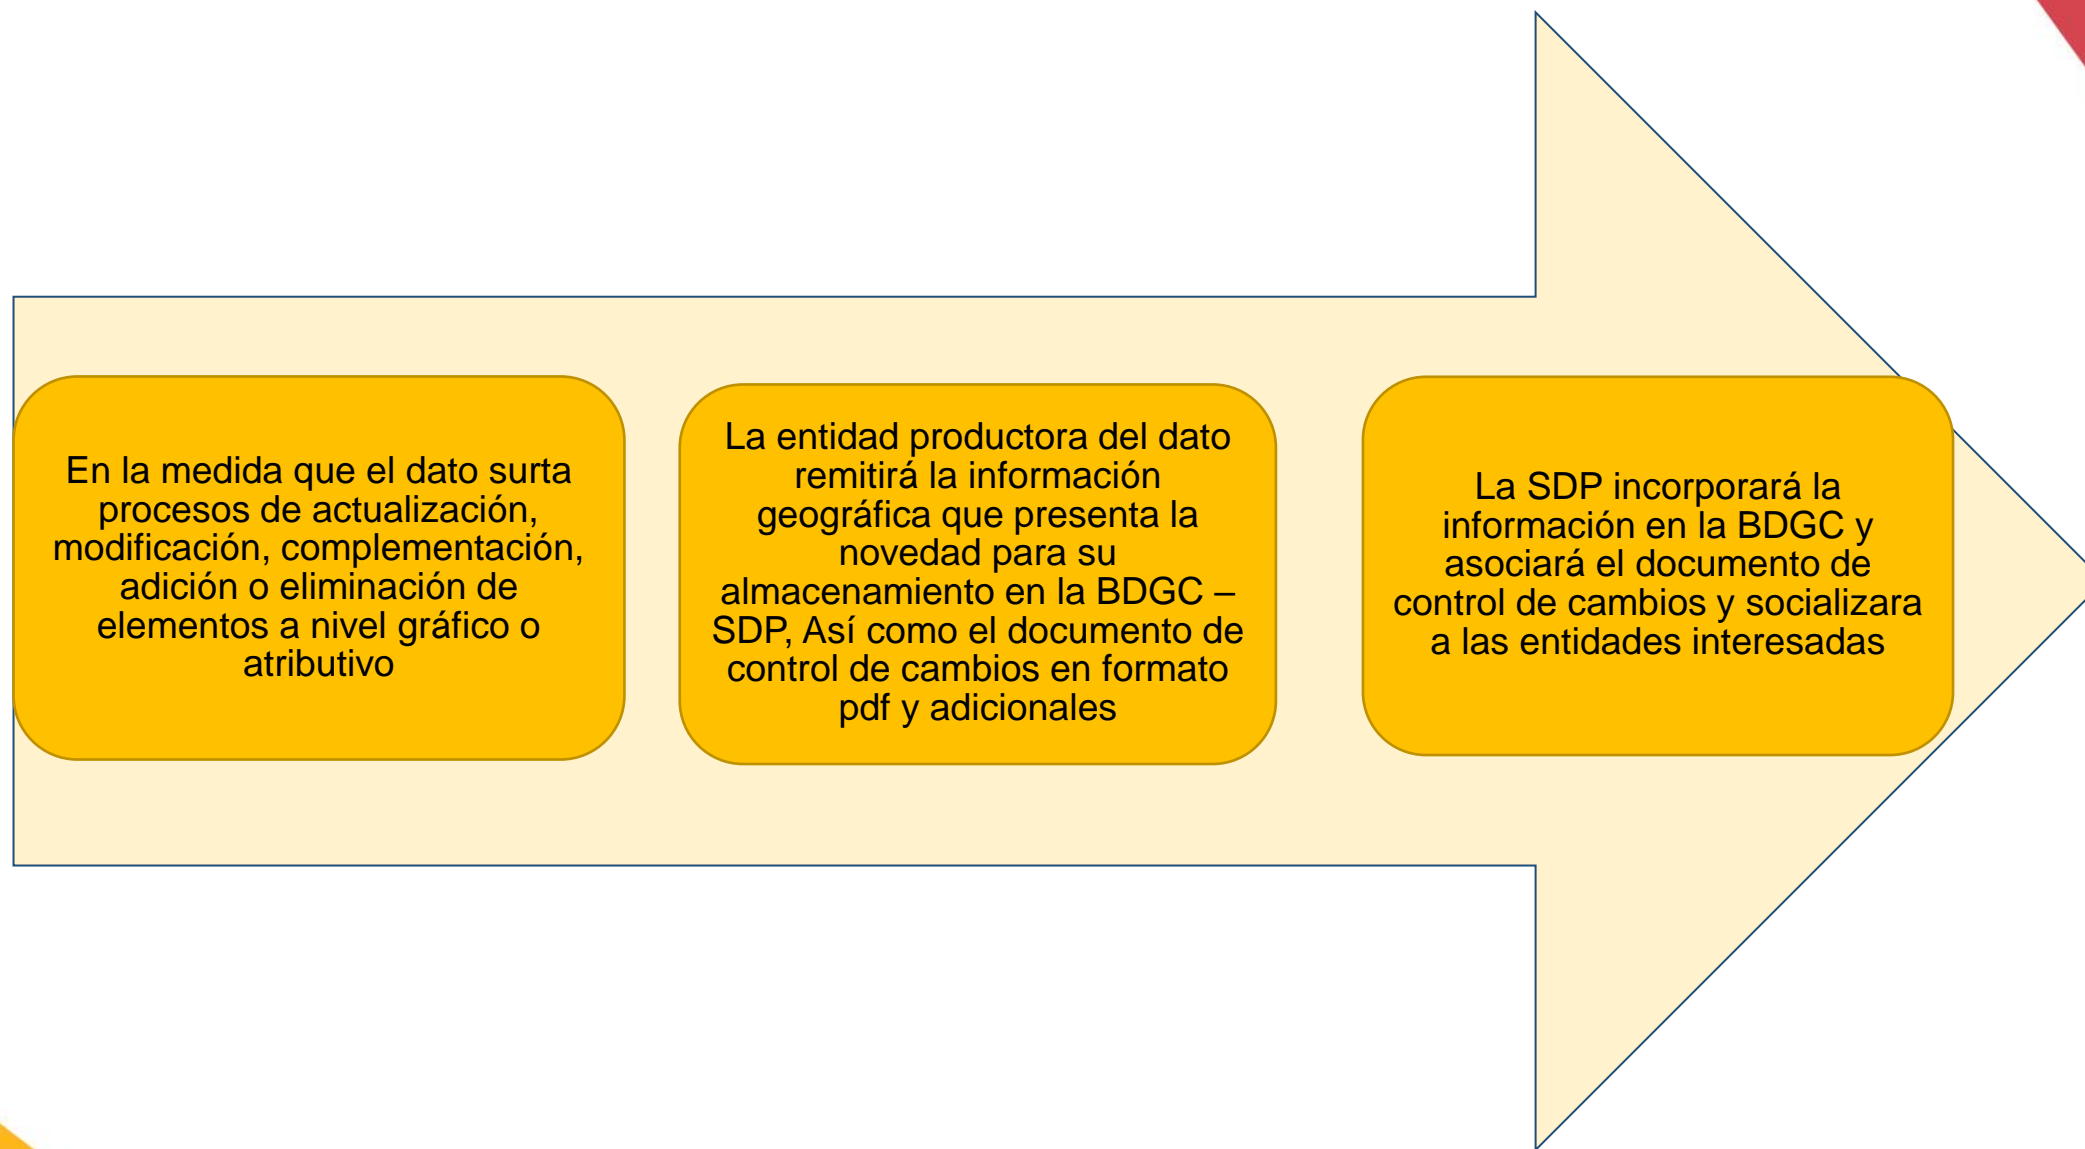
En la medida que el dato surta procesos de actualización, modificación, complementación, adición o eliminación de elementos a nivel gráfico o atributivo

La entidad productora del dato remitirá la información geográfica que presenta la novedad para su almacenamiento en la BDGC – SDP, Así como el documento de control de cambios en formato pdf y adicionales

La SDP incorporará la información en la BDGC y asociará el documento de control de cambios y socializara a las entidades interesadas